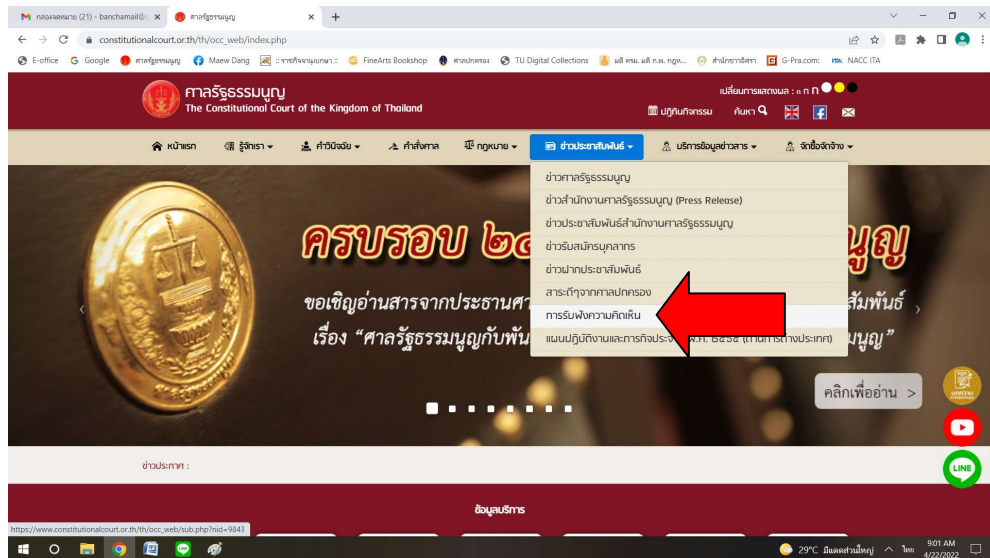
M กล่องจดหมาย (21) - banchamail@ ×
ศาลรัฐธรรมนูญ ×
+

constitutionalcourt.or.th/th/occ_web/index.php

E-office  Google  ศาลรัฐธรรมนูญ  Maew Dang  :: ราชกิจจานุเบกษา ::  FineArts Bookshop  ศาลปกครอง  TU Digital Collections  มติ ครม. มติ ก.พ. กฎห...  สำนักราชเลขา  G-Pra.com:  NACC ITA

ศาลรัฐธรรมนูญ
The Constitutional Court of the Kingdom of Thailand

เปลี่ยนการแสดงผล : ก ก ก
ปฏิทินกิจกรรม  ค้นหา

หน้าแรก  รู้จักเรา  คำวินิจฉัย  คำสั่งศาล  กฎหมาย  ข่าวประชาสัมพันธ์  บริการข้อมูลข่าวสาร  จัดซื้อจัดจ้าง

ข่าวศาลรัฐธรรมนูญ
ข่าวสำนักงานศาลรัฐธรรมนูญ (Press Release)
ข่าวประชาสัมพันธ์สำนักงานศาลรัฐธรรมนูญ
ข่าวรับสมัครบุคลากร
ข่าวฝากประชาสัมพันธ์
สาระดีๆจากศาลปกครอง
การรับฟังความคิดเห็น
แผนปฏิบัติงานและภารกิจประจำ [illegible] พ.ศ. ๒๕๖๕ (ด้านการต่างประเทศ)

ครบรอบ ๒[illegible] นูญ
ขอเชิญอ่านสารจากประธานศา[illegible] สัมพันธ์
เรื่อง "ศาลรัฐธรรมนูญกับพัน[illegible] มนูญ"

คลิกเพื่ออ่าน >

ข่าวประกาศ :

ข้อมูลบริการ

https://www.constitutionalcourt.or.th/th/occ_web/sub.php?nid=9843

29°C มีเมฆส่วนใหญ่  ไทย  9:01 AM  4/22/2022